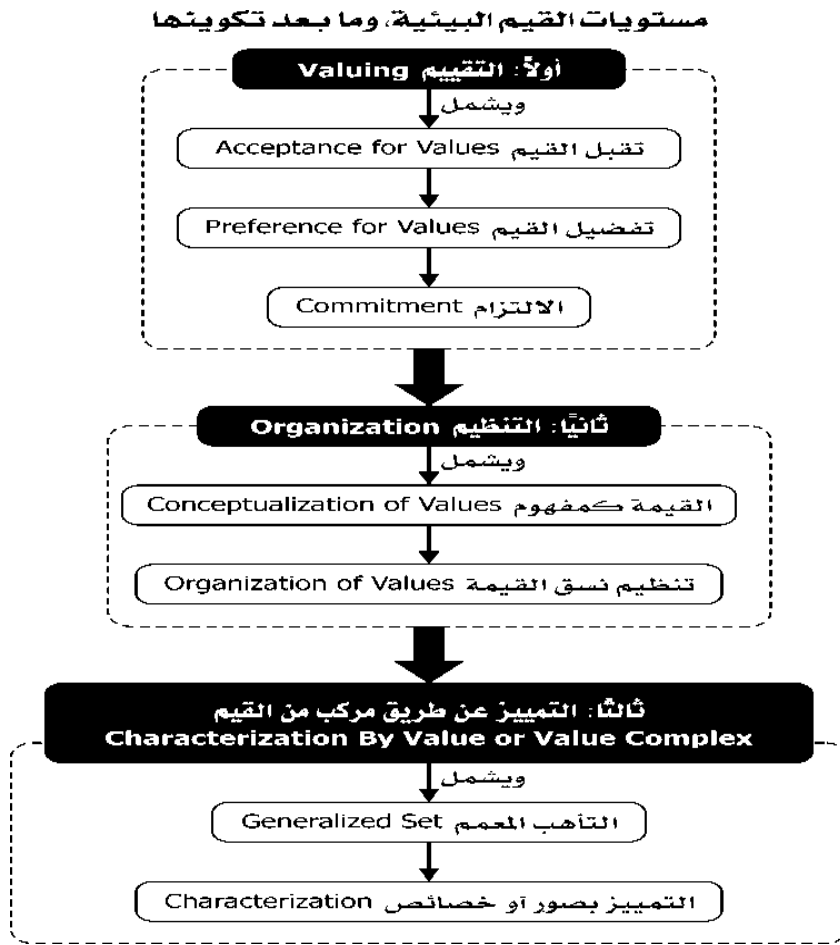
مستويات القيم البيئية، وما بعد تكوينها

أولاً: التقييم Valuing

ويشمل

تقبل القيم Acceptance for Values

تفضيل القيم Preference for Values

الالتزام Commitment

ثانيًا: التنظيم Organization

ويشمل

القيمة كمفهوم Conceptualization of Values

تنظيم نسق القيمة Organization of Values

ثالثًا: التمييز عن طريق مركب من القيم
Characterization By Value or Value Complex

ويشمل

التأهب المعمم Generalized Set

التمييز بصور أو خصائص Characterization